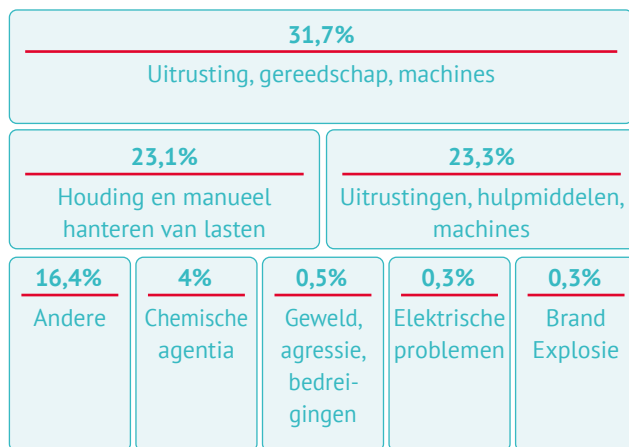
31,7%
Uitrusting, gereedschap, machines

23,1%
Houding en manueel hanteren van lasten

23,3%
Uitrustingen, hulpmiddelen, machines

16,4%
Andere

4%
Chemische agentia

0,5%
Geweld, agressie, bedreigingen

0,3%
Elektrische problemen

0,3%
Brand Explosie